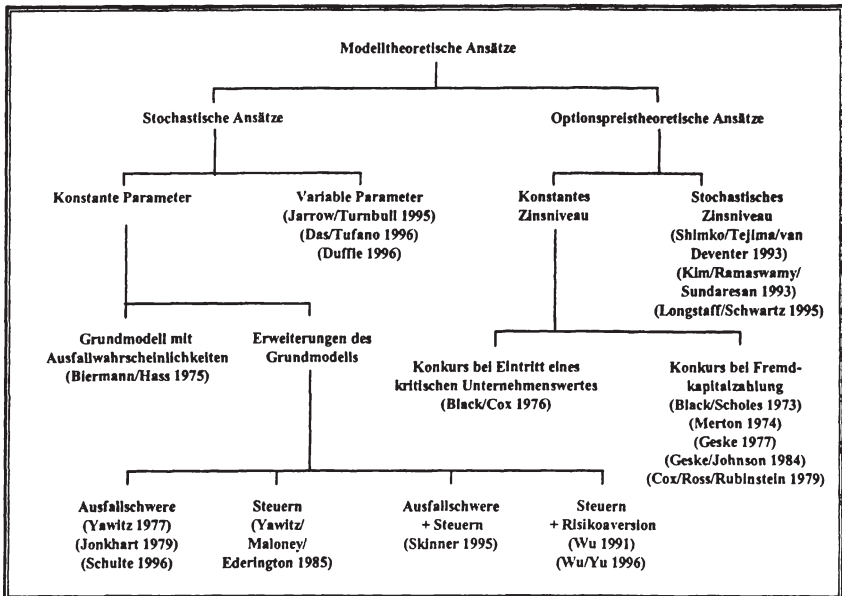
Modelltheoretische Ansätze

Stochastische Ansätze

Optionspreistheoretische Ansätze

Konstante Parameter

Variable Parameter (Jarrow/Turnbull 1995) (Das/Tufano 1996) (Duffie 1996)

Konstantes Zinsniveau

Stochastisches Zinsniveau (Shimko/Tejima/van Deventer 1993) (Kim/Ramaswamy/ Sundaresan 1993) (Longstaff/Schwartz 1995)

Grundmodell mit Ausfallwahrscheinlichkeiten (Biermann/Hass 1975)

Erweiterungen des Grundmodells

Konkurs bei Eintritt eines kritischen Unternehmenswertes (Black/Cox 1976)

Konkurs bei Fremdkapitalzahlung (Black/Scholes 1973) (Merton 1974) (Geske 1977) (Geske/Johnson 1984) (Cox/Ross/Rubinstein 1979)

Ausfallschwere (Yawitz 1977) (Jonkhart 1979) (Schulte 1996)

Steuern (Yawitz/ Maloney/ Ederington 1985)

Ausfallschwere + Steuern (Skinner 1995)

Steuern + Risikoaversion (Wu 1991) (Wu/Yu 1996)